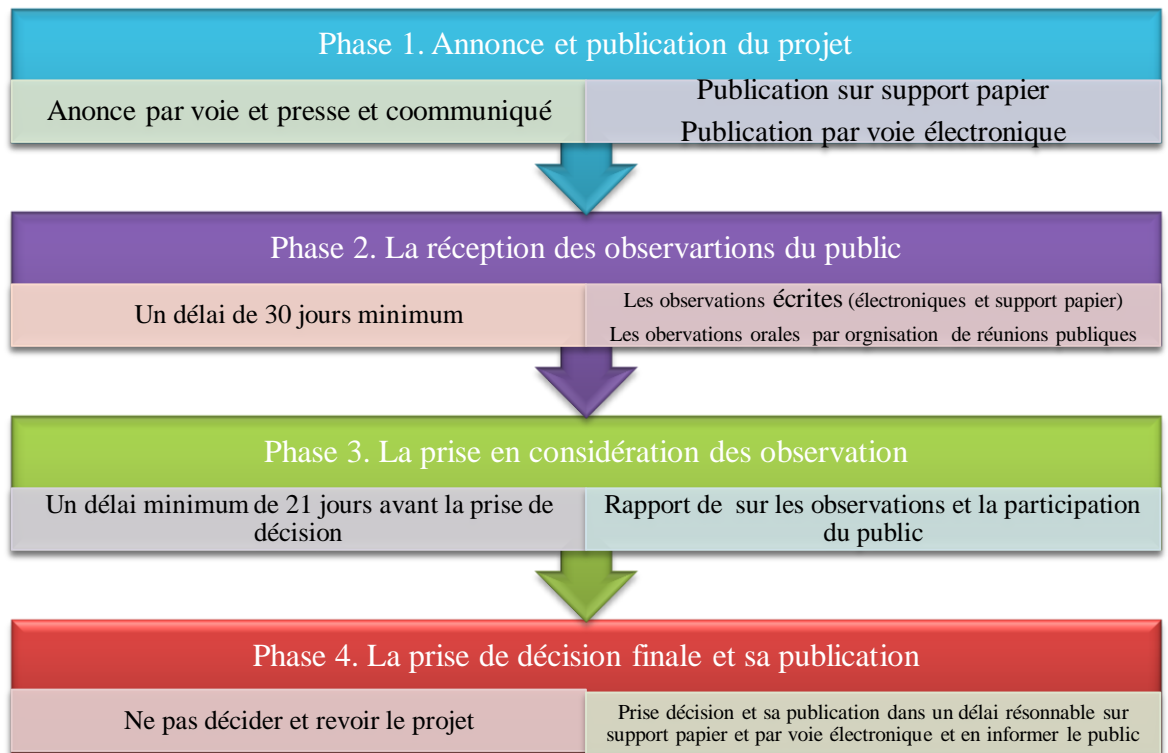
Phase 1. Annonce et publication du projet

Anonce par voie et presse et coommuniqué

Publication sur support papier
Publication par voie électronique

Phase 2. La réception des observartions du public

Un délai de 30 jours minimum

Les observations écrites (électroniques et support papier)
Les obervations orales par orgnisation de réunions publiques

Phase 3. La prise en considération des observation

Un délai minimum de 21 jours avant la prise de décision

Rapport de sur les observations et la participation du public

Phase 4. La prise de décision finale et sa publication

Ne pas décider et revoir le projet

Prise décision et sa publication dans un délai résonnable sur support papier et par voie électronique et en informer le public